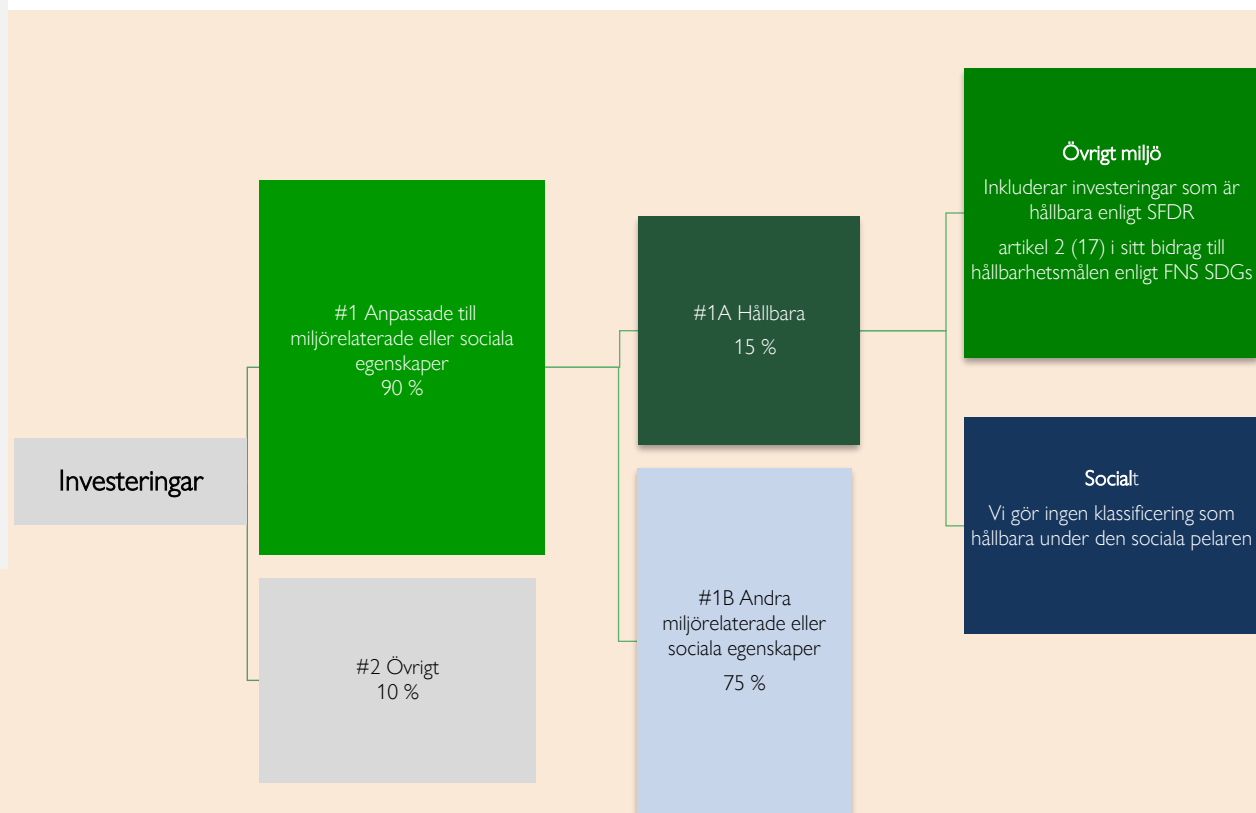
Investeringar

#1 Anpassade till miljörelaterade eller sociala egenskaper
90 %

#2 Övrigt
10 %

#1A Hållbara
15 %

#1B Andra miljörelaterade eller sociala egenskaper
75 %

Övrigt miljö
Inkluderar investeringar som är hållbara enligt SFDR
artikel 2 (17) i sitt bidrag till hållbarhetsmålen enligt FNS SDGs

Socialt
Vi gör ingen klassificering som hållbara under den sociala pelaren